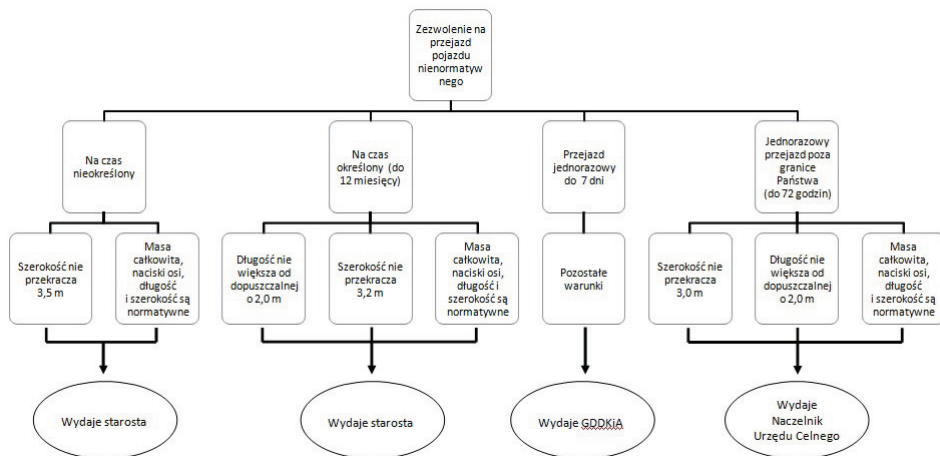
Zezwolenie na przejazd pojazdu nienormatywnego

Na czas nieokreślony

Na czas określony (do 12 miesięcy)

Przejazd jednorazowy do 7 dni

Jednorazowy przejazd poza granice Państwa (do 72 godzin)

Szerokość nie przekracza 3,5 m

Masa całkowita, naciski osi, długość i szerokość są normatywne

Długość nie większa od dopuszczalnej o 2,0 m

Szerokość nie przekracza 3,2 m

Masa całkowita, naciski osi, długość i szerokość są normatywne

Pozostałe warunki

Szerokość nie przekracza 3,0 m

Długość nie większa od dopuszczalnej o 2,0 m

Masa całkowita, naciski osi, długość i szerokość są normatywne

Wydaje starosta

Wydaje starosta

Wydaje GDDKiA

Wydaje Naczelnik Urzędu Celnego